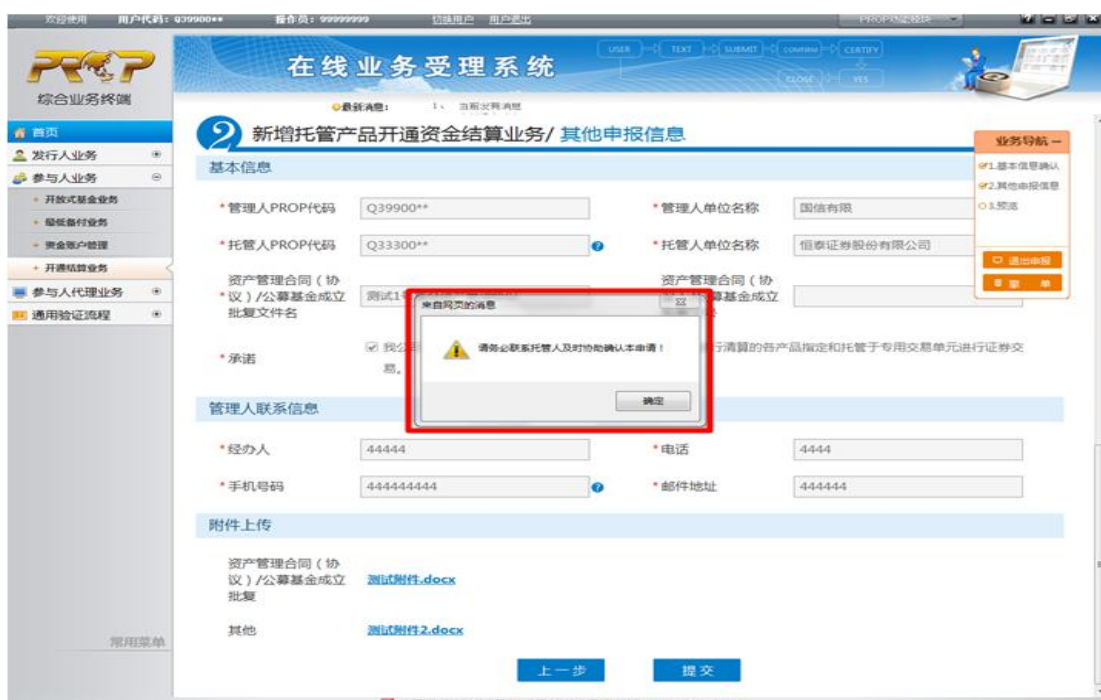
欢迎使用 用户代码：Q39900** 操作员：99999999 切换用户 用户退出 PROP功能模块

PROP
综合业务终端

在线业务受理系统

USER TEXT SUBMIT CONFIRM CERTIFY CLOSE YES

最新消息： 1、当前无新消息

首页
发行人业务
参与人业务
开放式基金业务
留低备付业务
资金账户管理
开通结算业务
参与人代理业务
通用验证流程

常用菜单

2 新增托管产品开通资金结算业务/ 其他申报信息

业务导航
1.基本信息确认
2.其他申报信息
3.预览
退出申报
菜单

基本信息

*管理人PROP代码 Q39900**
*管理人单位名称 国信有限
*托管人PROP代码 Q33300**
*托管人单位名称 恒泰证券股份有限公司
资产管理合同（协议）/公募基金成立批复文件名 测试1
资产管理合同（协议）/公募基金成立

*承诺 我公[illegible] 行清算的各产品指定和托管于专用交易单元进行证券交易。

来自网页的消息
请务必联系托管人及时协助确认本申请！
确定

管理人联系信息

*经办人 44444
*电话 4444
*手机号码 444444444
*邮件地址 444444

附件上传

资产管理合同（协议）/公募基金成立批复 测试附件.docx
其他 测试附件2.docx

上一步 提交